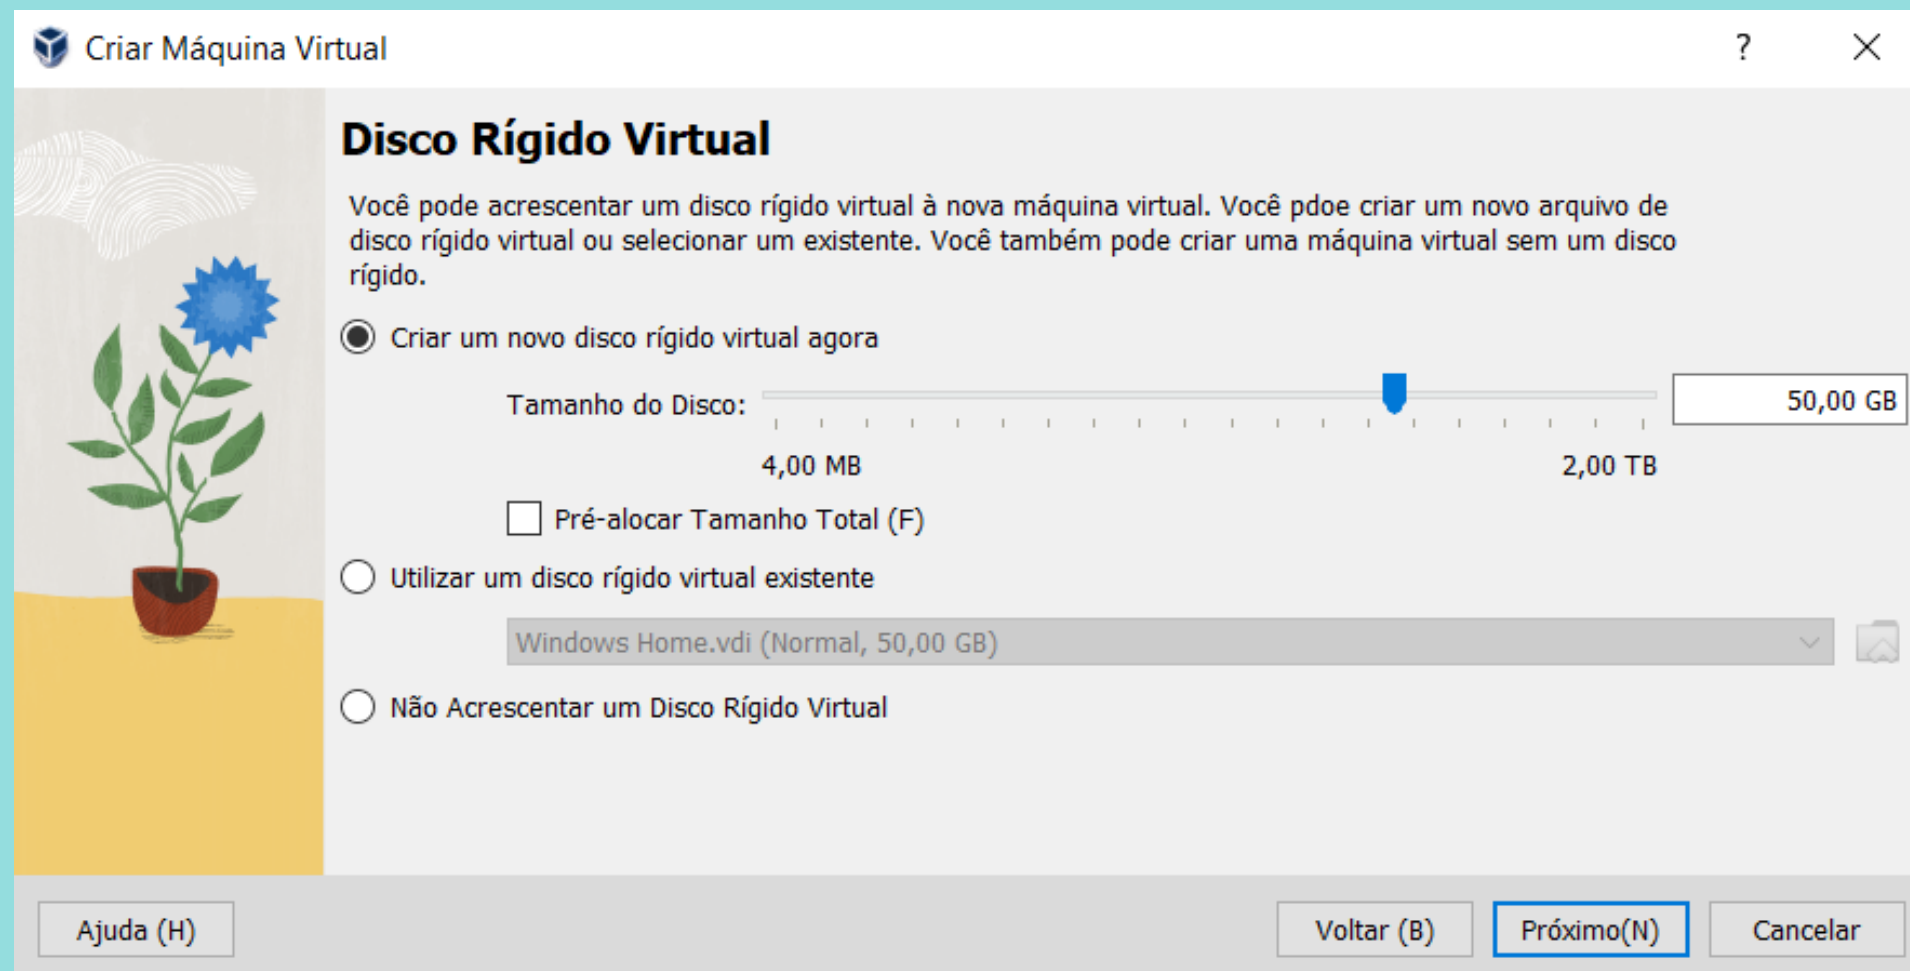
Criar Máquina Virtual

?

Disco Rígido Virtual

Você pode acrescentar um disco rígido virtual à nova máquina virtual. Você pdoe criar um novo arquivo de disco rígido virtual ou selecionar um existente. Você também pode criar uma máquina virtual sem um disco rígido.

Criar um novo disco rígido virtual agora

Tamanho do Disco:

50,00 GB

4,00 MB

2,00 TB

Pré-alocar Tamanho Total (F)

Utilizar um disco rígido virtual existente

Windows Home.vdi (Normal, 50,00 GB)

Não Acrescentar um Disco Rígido Virtual

Ajuda (H)

Voltar (B)

Próximo(N)

Cancelar